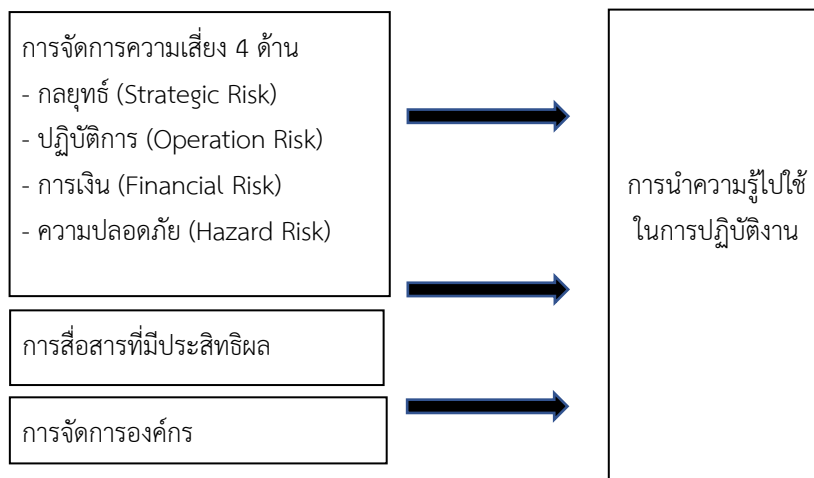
การจัดการความเสี่ยง 4 ด้าน

- กลยุทธ์ (Strategic Risk)

- ปฏิบัติการ (Operation Risk)

- การเงิน (Financial Risk)

- ความปลอดภัย (Hazard Risk)

การสื่อสารที่มีประสิทธิผล

การจัดการองค์กร

การนำความรู้ไปใช้ในการปฏิบัติงาน